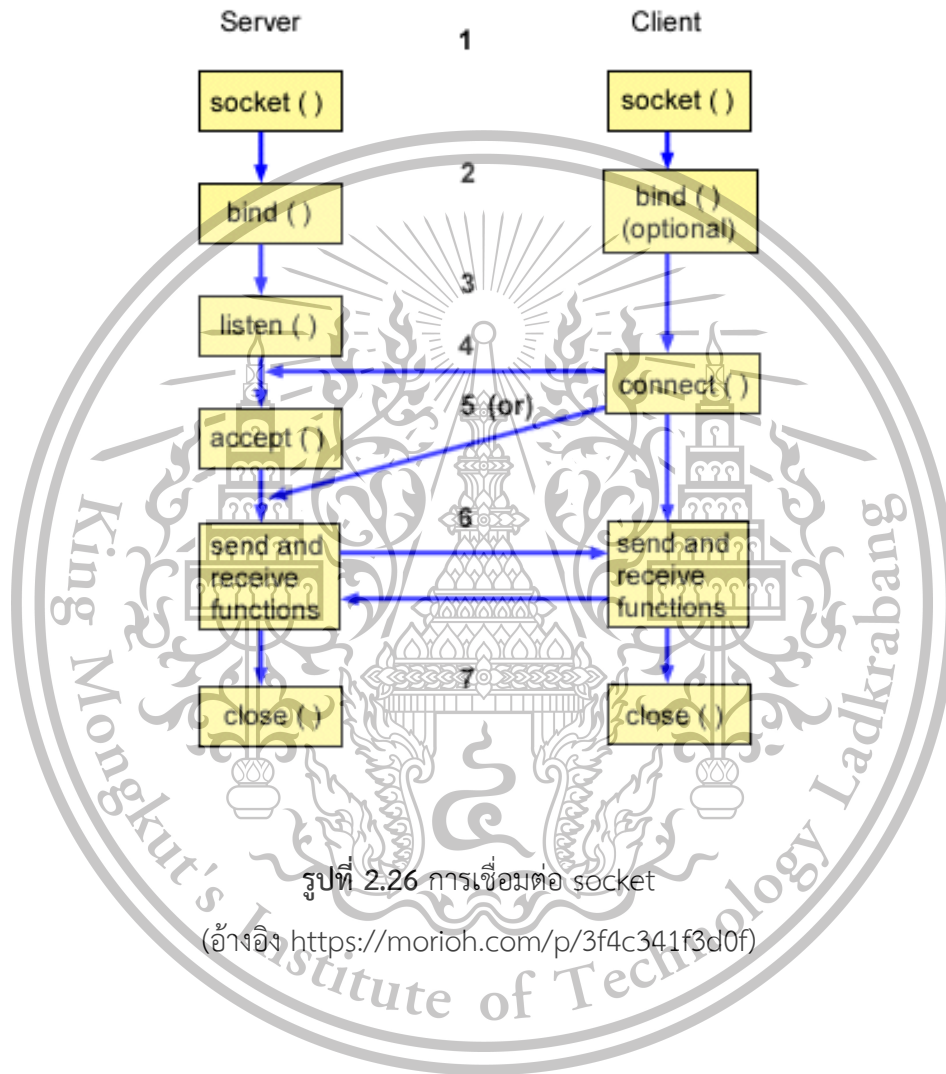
Server

Client

1

socket ( )

socket ( )

2

bind ( )

bind ( )
(optional)

3

listen ( )

4

connect ( )

5 (or)

accept ( )

6

send and receive functions

send and receive functions

7

close ( )

close ( )

King Mongkut's Institute of Technology Ladkrabang

**รูปที่ 2.26** การเชื่อมต่อ socket

(อ้างอิง https://morioh.com/p/3f4c341f3d0f)